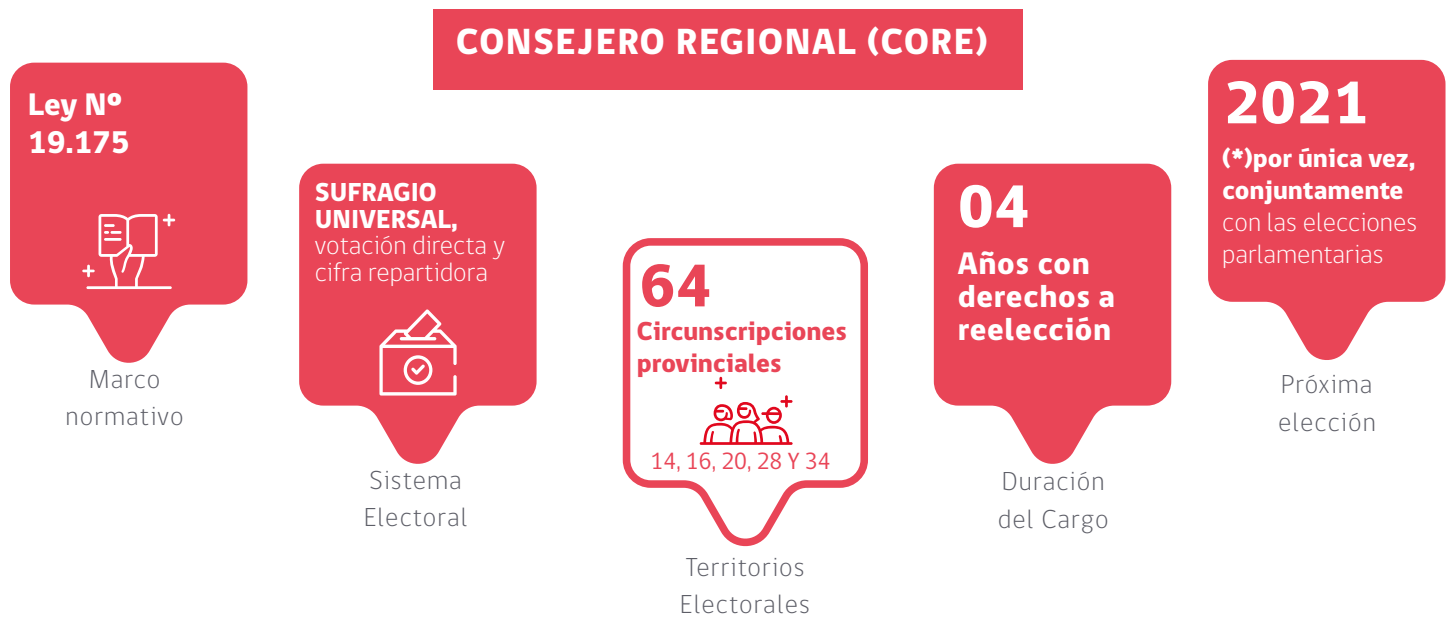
CONSEJERO REGIONAL (CORE)

Ley Nº 19.175

Marco normativo

SUFRAGIO UNIVERSAL, votación directa y cifra repartidora

Sistema Electoral

64 Circunscripciones provinciales

14, 16, 20, 28 Y 34

Territorios Electorales

04 Años con derechos a reelección

Duración del Cargo

2021 (*)por única vez, conjuntamente con las elecciones parlamentarias

Próxima elección